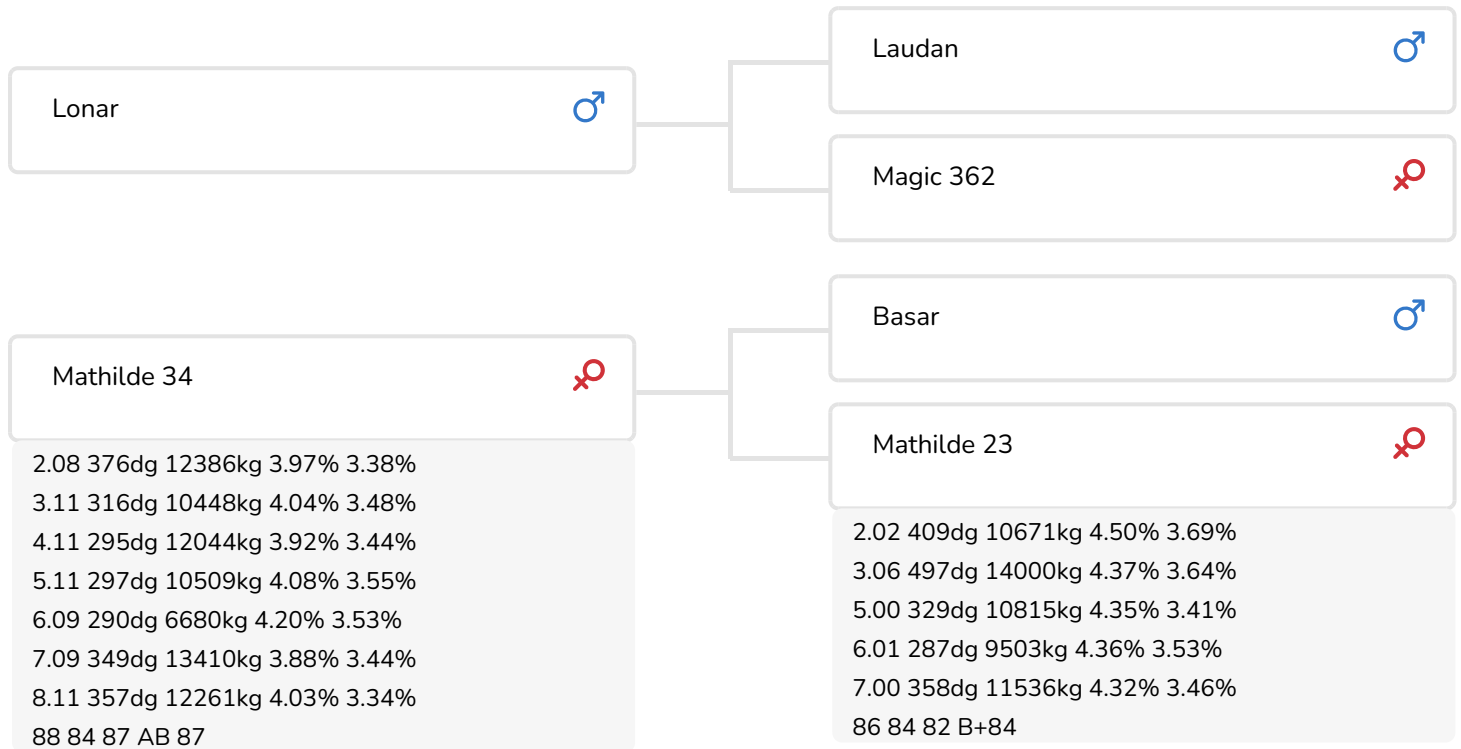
Lonar ♂

Laudan ♂

Magic 362 ♀

Basar ♂

Mathilde 34 ♀

2.08 376dg 12386kg 3.97% 3.38%
3.11 316dg 10448kg 4.04% 3.48%
4.11 295dg 12044kg 3.92% 3.44%
5.11 297dg 10509kg 4.08% 3.55%
6.09 290dg 6680kg 4.20% 3.53%
7.09 349dg 13410kg 3.88% 3.44%
8.11 357dg 12261kg 4.03% 3.34%
88 84 87 AB 87

Mathilde 23 ♀

2.02 409dg 10671kg 4.50% 3.69%
3.06 497dg 14000kg 4.37% 3.64%
5.00 329dg 10815kg 4.35% 3.41%
6.01 287dg 9503kg 4.36% 3.53%
7.00 358dg 11536kg 4.32% 3.46%
86 84 82 B+84